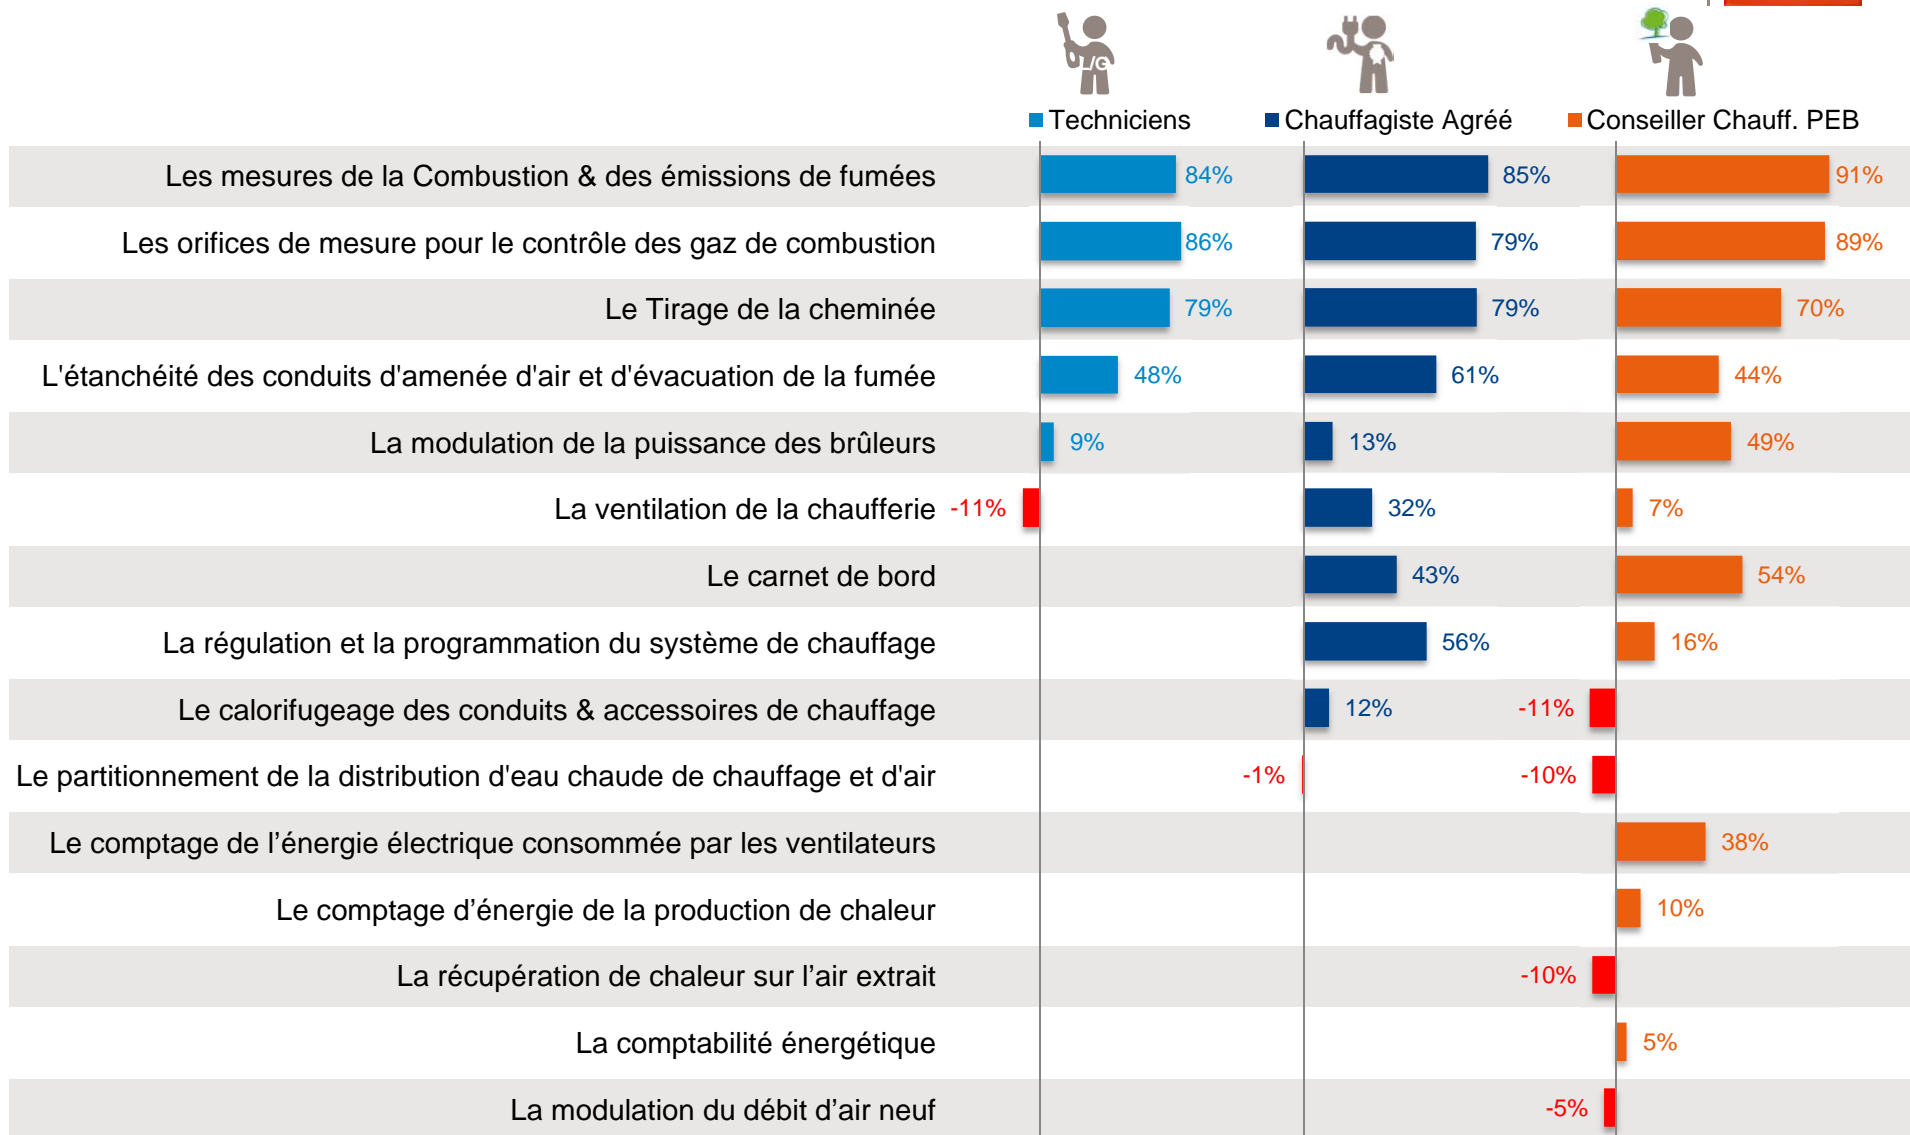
L/G

Techniciens | Chauffagiste Agréé | Conseiller Chauff. PEB

| | Techniciens | Chauffagiste Agréé | Conseiller Chauff. PEB |
|---|---|---|---|
| Les mesures de la Combustion & des émissions de fumées | 84% | 85% | 91% |
| Les orifices de mesure pour le contrôle des gaz de combustion | 86% | 79% | 89% |
| Le Tirage de la cheminée | 79% | 79% | 70% |
| L'étanchéité des conduits d'amenée d'air et d'évacuation de la fumée | 48% | 61% | 44% |
| La modulation de la puissance des brûleurs | 9% | 13% | 49% |
| La ventilation de la chaufferie | -11% | 32% | 7% |
| Le carnet de bord | | 43% | 54% |
| La régulation et la programmation du système de chauffage | | 56% | 16% |
| Le calorifugeage des conduits & accessoires de chauffage | | 12% | -11% |
| Le partitionnement de la distribution d'eau chaude de chauffage et d'air | | -1% | -10% |
| Le comptage de l'énergie électrique consommée par les ventilateurs | | | 38% |
| Le comptage d'énergie de la production de chaleur | | | 10% |
| La récupération de chaleur sur l'air extrait | | | -10% |
| La comptabilité énergétique | | | 5% |
| La modulation du débit d'air neuf | | | -5% |